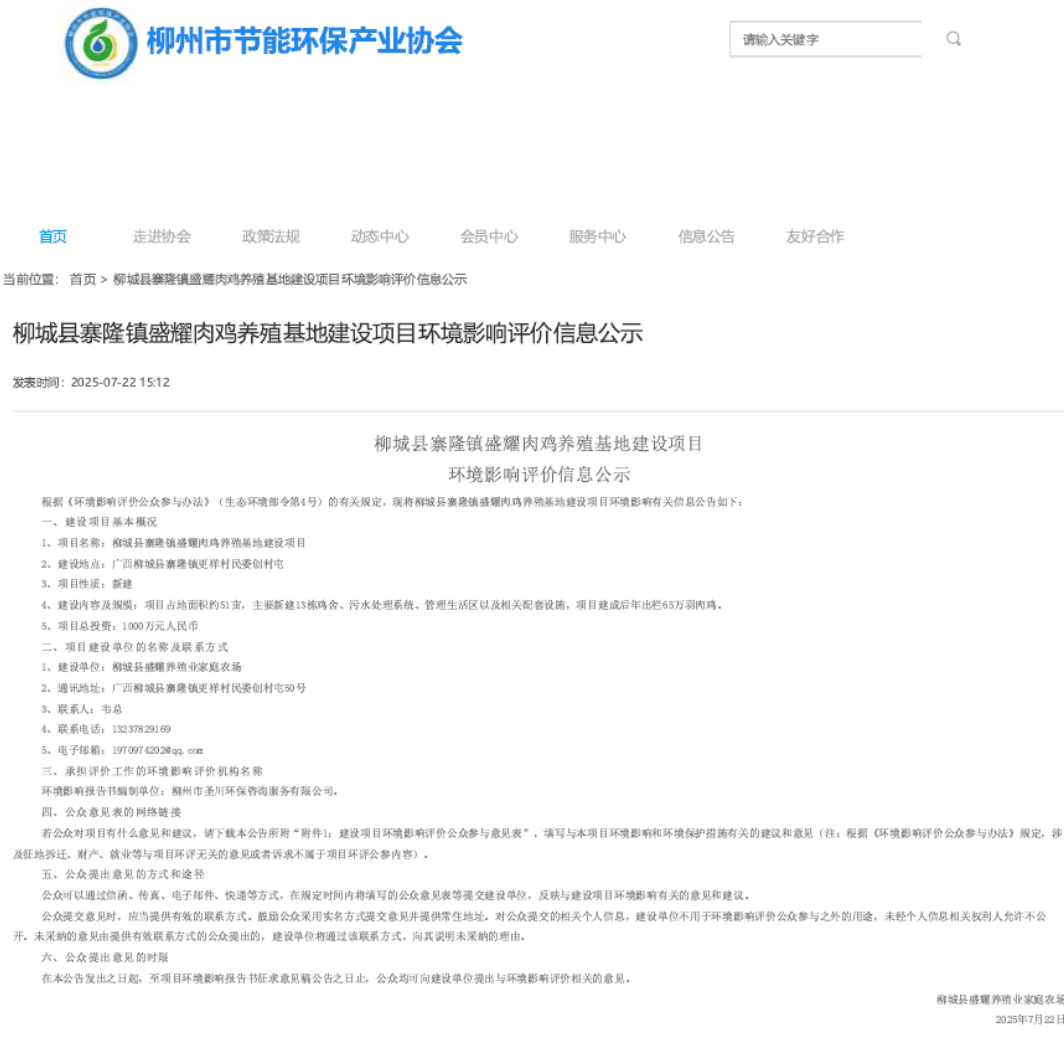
柳州市节能环保产业协会

请输入关键字

首页 走进协会 政策法规 动态中心 会员中心 服务中心 信息公告 友好合作

当前位置： 首页 > 柳城县寨隆镇盛耀肉鸡养殖基地建设项目环境影响评价信息公示

柳城县寨隆镇盛耀肉鸡养殖基地建设项目环境影响评价信息公示

发表时间：2025-07-22 15:12

柳城县寨隆镇盛耀肉鸡养殖基地建设项目
环境影响评价信息公示

根据《环境影响评价公众参与办法》（生态环境部令第4号）的有关规定，现将柳城县寨隆镇盛耀肉鸡养殖基地建设项目环境影响有关信息公告如下：

一、建设项目基本概况

1、项目名称：柳城县寨隆镇盛耀肉鸡养殖基地建设项目

2、建设地点：广西柳城县寨隆镇更祥村民委创村屯

3、项目性质：新建

4、建设内容及规模：项目占地面积约51亩，主要新建13栋鸡舍、污水处理系统、管理生活区以及相关配套设施，项目建成后年出栏65万羽肉鸡。

5、项目总投资：1000万元人民币

二、项目建设单位的名称及联系方式

1、建设单位：柳城县盛耀养殖业家庭农场

2、通讯地址：广西柳城县寨隆镇更祥村民委创村屯50号

3、联系人：韦总

4、联系电话：13237829169

5、电子邮箱：1970974202@qq.com

三、承担评价工作的环境影响评价机构名称

环境影响报告书编制单位：柳州市圣川环保咨询服务有限公司。

四、公众意见表的网络链接

若公众对项目有什么意见和建议，请下载本公告所附"附件1：建设项目环境影响评价公众参与意见表"，填写与本项目环境影响和环境保护措施有关的建议和意见（注：根据《环境影响评价公众参与办法》规定，涉及征地拆迁、财产、就业等与项目环评无关的意见或者诉求不属于项目环评公参内容）。

五、公众提出意见的方式和途径

公众可以通过信函、传真、电子邮件、快递等方式，在规定时间内将填写的公众意见表等提交建设单位，反映与建设项目环境影响有关的意见和建议。

公众提交意见时，应当提供有效的联系方式。鼓励公众采用实名方式提交意见并提供常住地址。对公众提交的相关个人信息，建设单位不用于环境影响评价公众参与之外的用途，未经个人信息相关权利人允许不公开。未采纳的意见由提供有效联系方式的公众提出的，建设单位将通过该联系方式，向其说明未采纳的理由。

六、公众提出意见的时限

在本公告发出之日起，至项目环境影响报告书征求意见稿公告之日止，公众均可向建设单位提出与环境影响评价相关的意见。

柳城县盛耀养殖业家庭农场

2025年7月22日